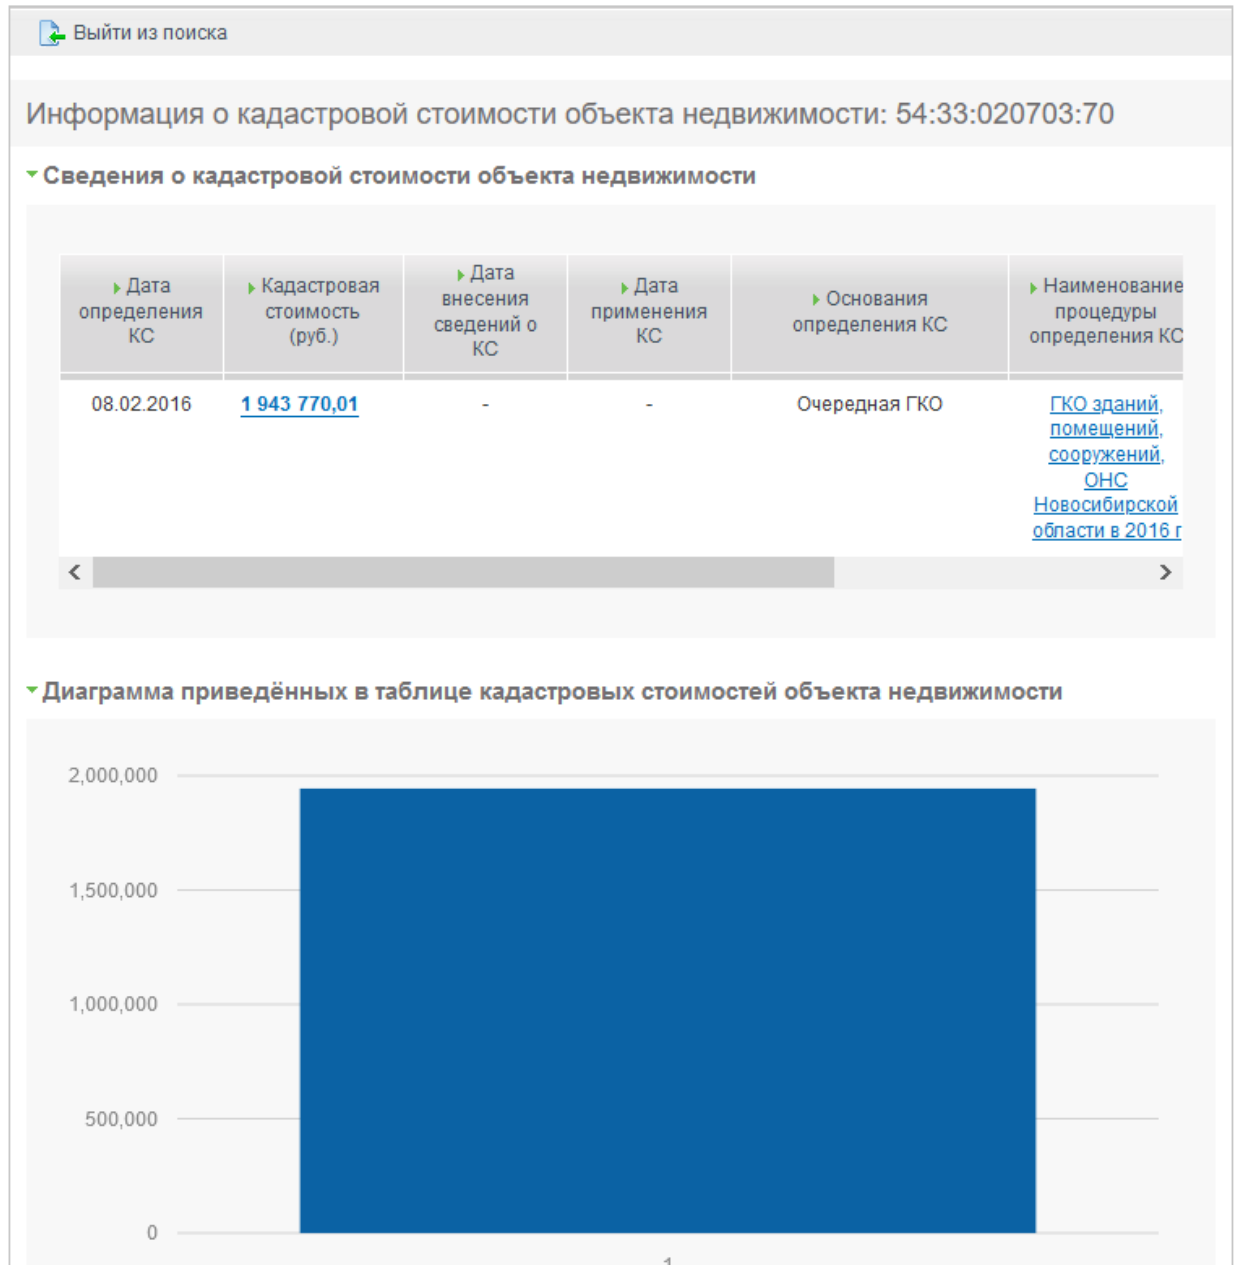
Выйти из поиска

Информация о кадастровой стоимости объекта недвижимости: 54:33:020703:70

Сведения о кадастровой стоимости объекта недвижимости

| Дата определения КС | Кадастровая стоимость (руб.) | Дата внесения сведений о КС | Дата применения КС | Основания определения КС | Наименование процедуры определения КС |
|---|---|---|---|---|---|
| 08.02.2016 | 1 943 770,01 | - | - | Очередная ГКО | ГКО зданий, помещений, сооружений, ОНС Новосибирской области в 2016 г |

Диаграмма приведённых в таблице кадастровых стоимостей объекта недвижимости

2,000,000
1,500,000
1,000,000
500,000
0
1